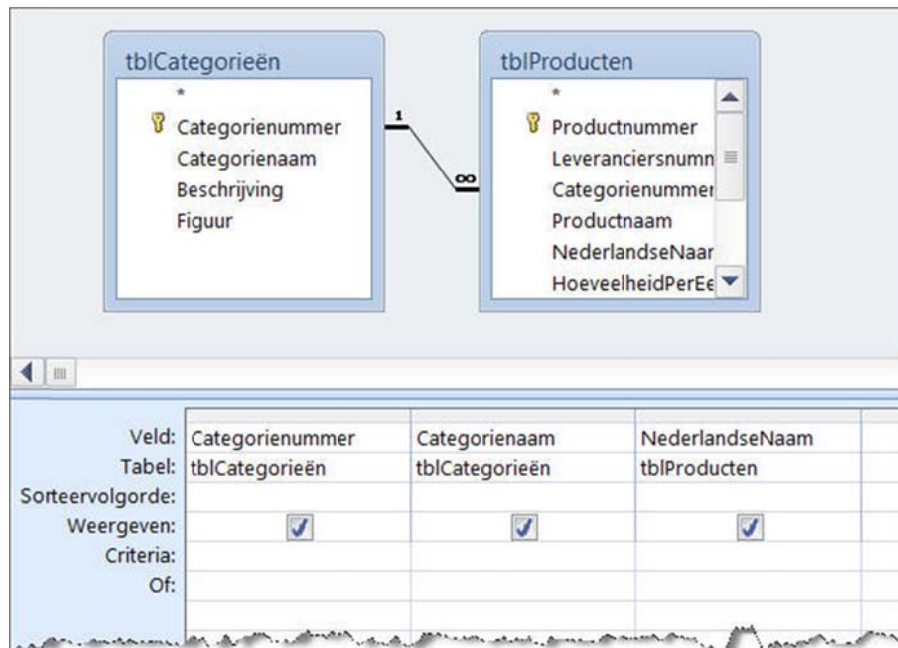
tblCategorieën
*
Categorienummer
Categorienaam
Beschrijving
Figuur

1
∞

tblProducten
*
Productnummer
Leveranciersnumm
Categorienummer
Productnaam
NederlandseNaar
HoeveelheidPerEe

| | | | |
|---|---|---|---|
| Veld: | Categorienummer | Categorienaam | NederlandseNaam |
| Tabel: | tblCategorieën | tblCategorieën | tblProducten |
| Sorteervolgorde: | | | |
| Weergeven: | ✓ | ✓ | ✓ |
| Criteria: | | | |
| Of: | | | |